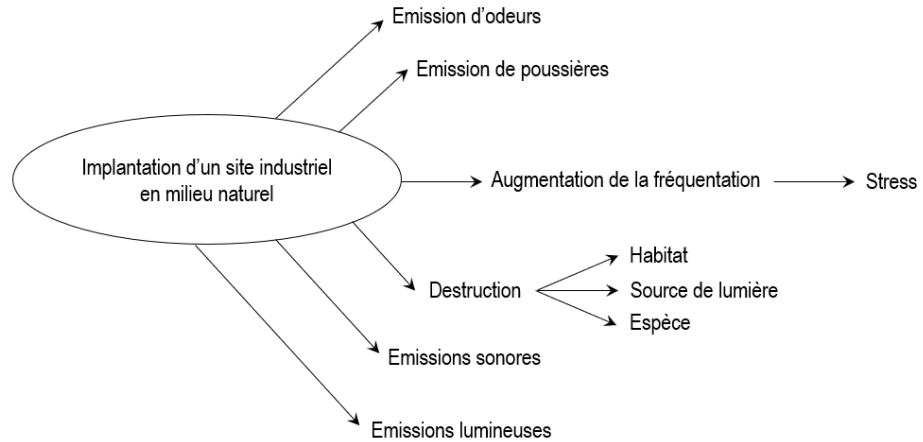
Emission d'odeurs

Emission de poussières

Implantation d'un site industriel en milieu naturel

Augmentation de la fréquentation

Stress

Habitat

Destruction

Source de lumière

Espèce

Emissions sonores

Emissions lumineuses